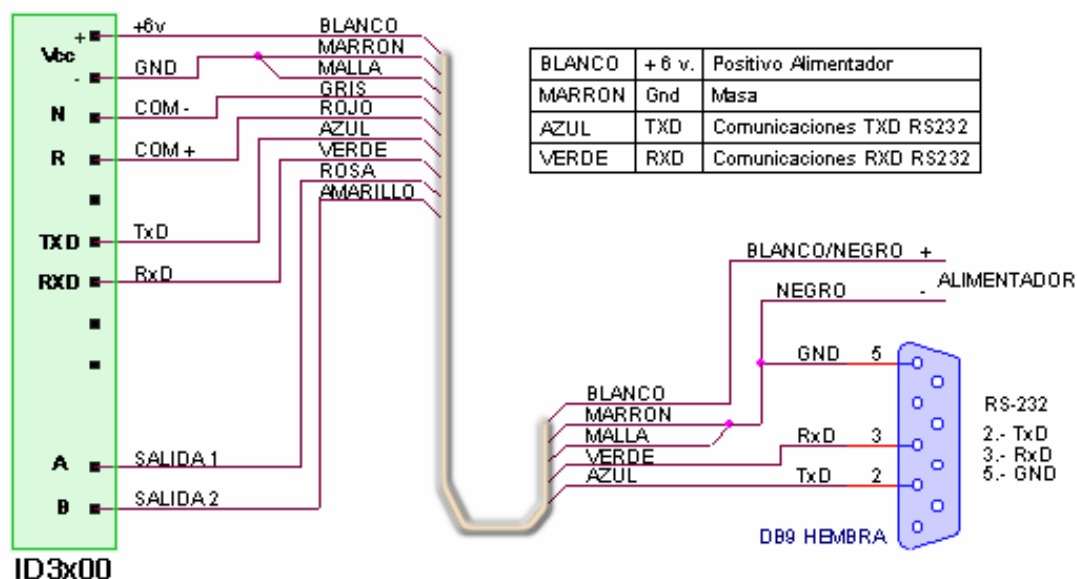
Vcc
+
-
N
R
TXD
RXD
A
B
ID3x00

+6v
GND
COM -
COM +
TxD
RxD
SALIDA 1
SALIDA 2

BLANCO
MARRON
MALLA
GRIS
ROJO
AZUL
VERDE
ROSA
AMARILLO

| BLANCO | + 6 v. | Positivo Alimentador |
|---|---|---|
| MARRON | Gnd | Masa |
| AZUL | TXD | Comunicaciones TXD RS232 |
| VERDE | RXD | Comunicaciones RXD RS232 |

BLANCO/NEGRO +
NEGRO -
ALIMENTADOR

BLANCO
MARRON
MALLA
VERDE
AZUL

GND 5
RxD 3
TxD 2

RS-232
2.- TxD
3.- RxD
5.- GND

DB9 HEMBRA